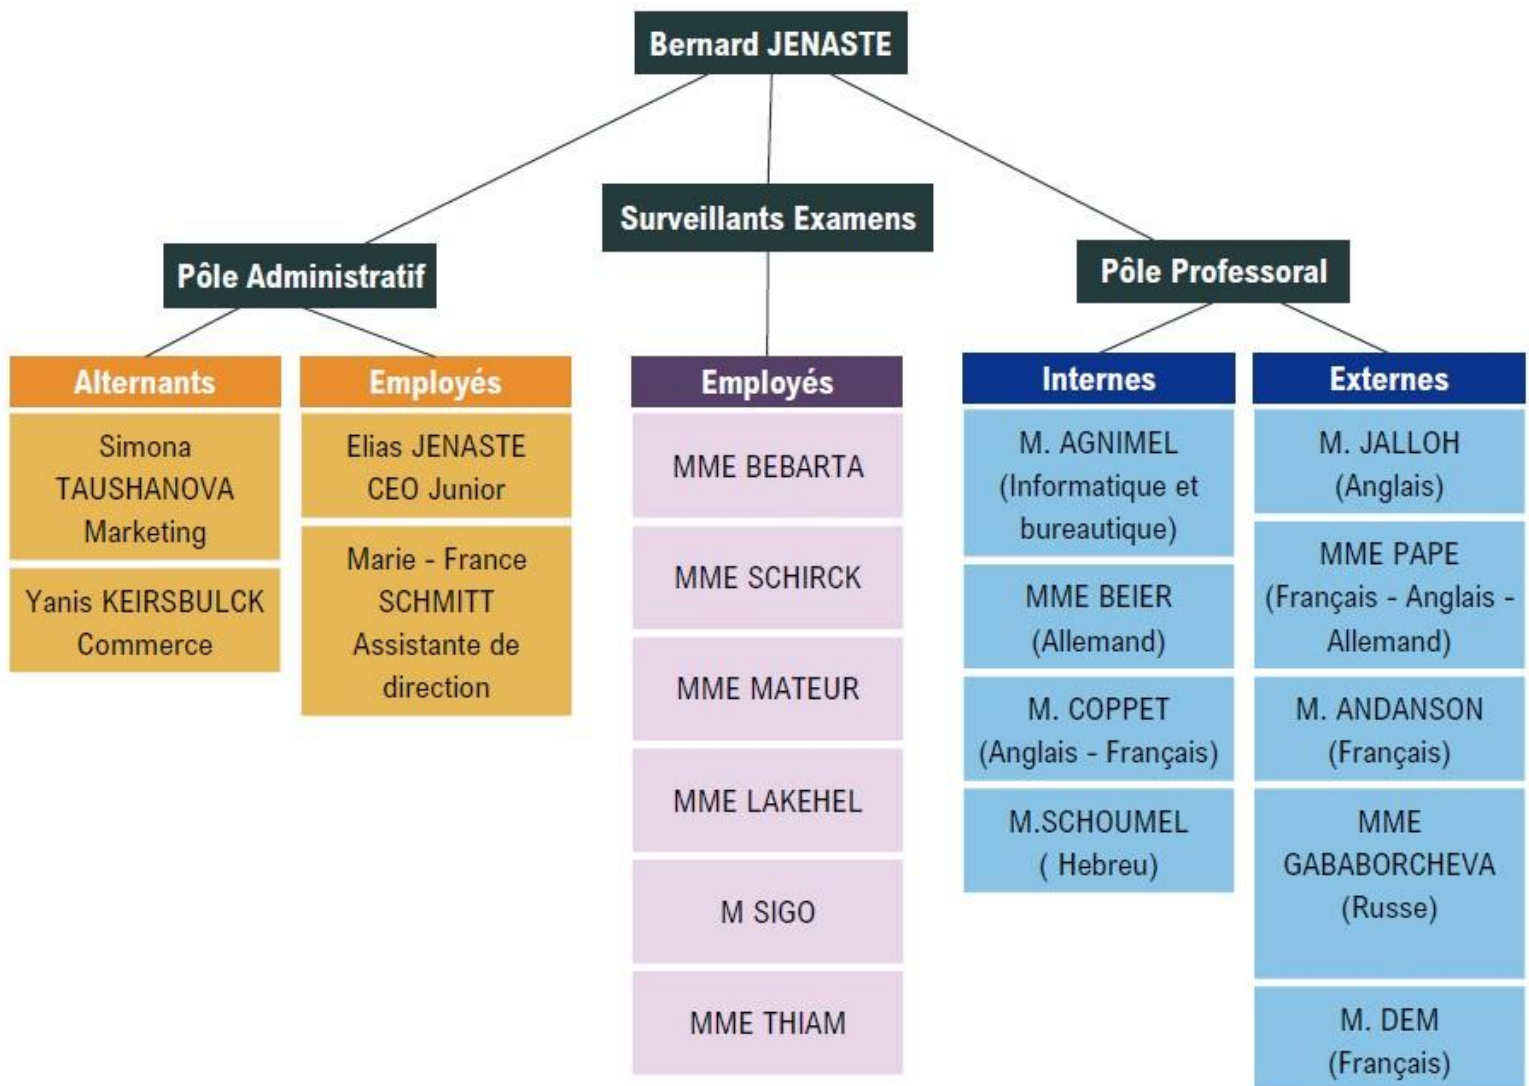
Bernard JENASTE

Pôle Administratif

Alternants

Simona TAUSHANOVA Marketing

Yanis KEIRSBULCK Commerce

Employés

Elias JENASTE CEO Junior

Marie - France SCHMITT Assistante de direction

Surveillants Examens

Employés

MME BEBARTA

MME SCHIRCK

MME MATEUR

MME LAKEHEL

M SIGO

MME THIAM

Pôle Professoral

Internes

M. AGNIMEL (Informatique et bureautique)

MME BEIER (Allemand)

M. COPPET (Anglais - Français)

M.SCHOUMEL ( Hebreu)

Externes

M. JALLOH (Anglais)

MME PAPE (Français - Anglais - Allemand)

M. ANDANSON (Français)

MME GABABORCHEVA (Russe)

M. DEM (Français)